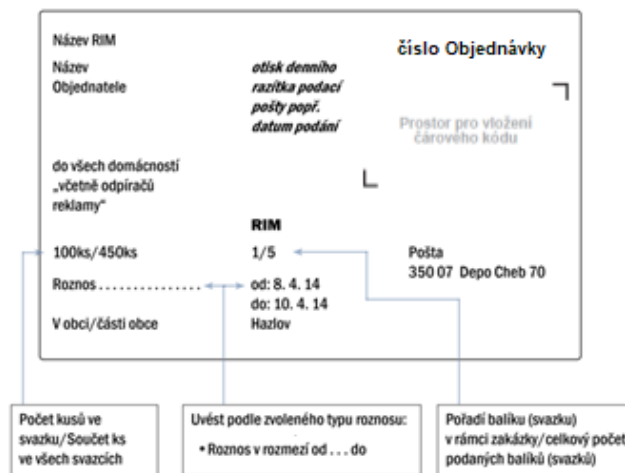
Název RIM

Název Objednatele

otisk denního razítka podací pošty popř. datum podání

číslo Objednávky

Prostor pro vložení čárového kódu

do všech domácností „včetně odpíračů reklamy"

RIM

100ks/450ks

1/5

Pošta
350 07 Depo Cheb 70

Roznos . . . . . . . . . . . . . . . .

od: 8. 4. 14
do: 10. 4. 14

V obci/části obce

Hazlov

Počet kusů ve svazku/Součet ks ve všech svazcích

Uvést podle zvoleného typu roznosu:
• Roznos v rozmezí od . . . do

Pořadí balíku (svazku) v rámci zakázky/celkový počet podaných balíků (svazků)